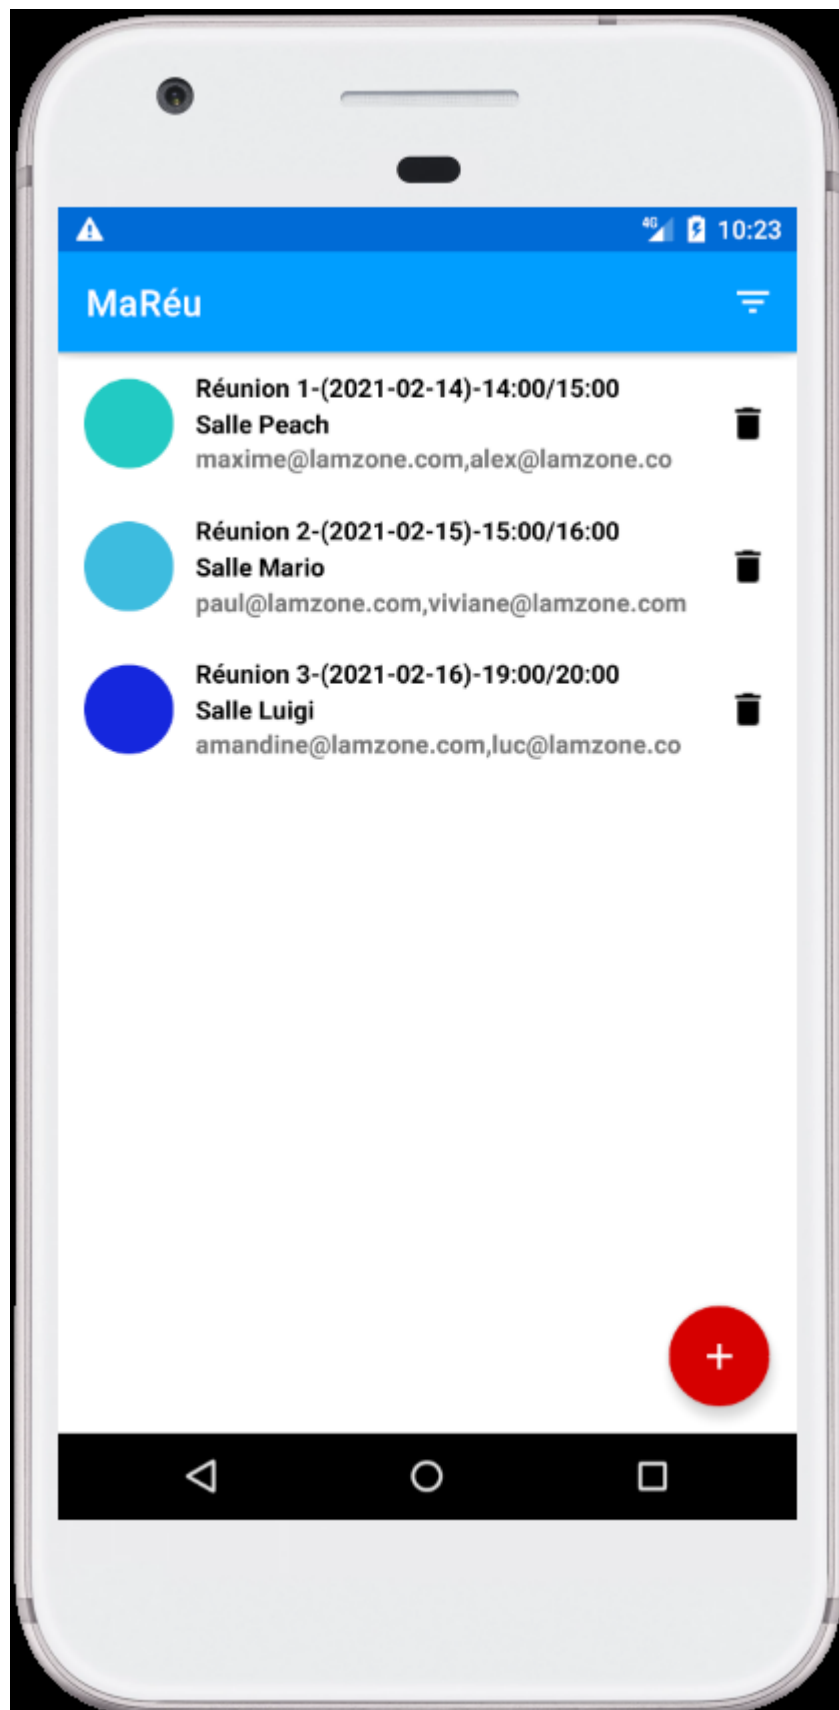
4G 10:23

MaRéu

Réunion 1-(2021-02-14)-14:00/15:00
Salle Peach
maxime@lamzone.com,alex@lamzone.co

Réunion 2-(2021-02-15)-15:00/16:00
Salle Mario
paul@lamzone.com,viviane@lamzone.com

Réunion 3-(2021-02-16)-19:00/20:00
Salle Luigi
amandine@lamzone.com,luc@lamzone.co

+